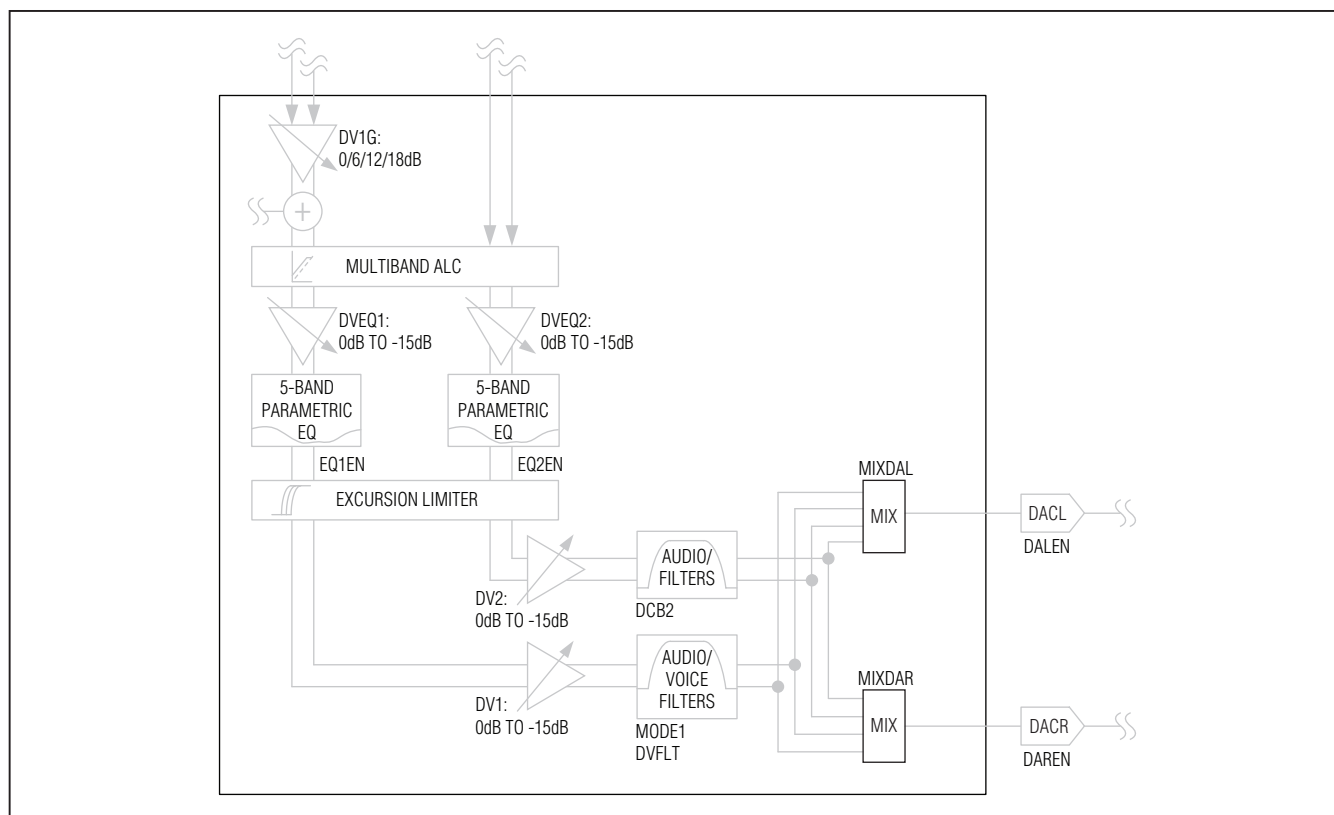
DV1G:
0/6/12/18dB

MULTIBAND ALC

DVEQ1:
0dB TO -15dB

DVEQ2:
0dB TO -15dB

5-BAND
PARAMETRIC
EQ

5-BAND
PARAMETRIC
EQ

EQ1EN

EQ2EN

EXCURSION LIMITER

MIXDAL

MIX

DACL

DALEN

AUDIO/
FILTERS

DV2:
0dB TO -15dB

DCB2

AUDIO/
VOICE
FILTERS

MIXDAR

MIX

DACR

DAREN

DV1:
0dB TO -15dB

MODE1
DVFLT